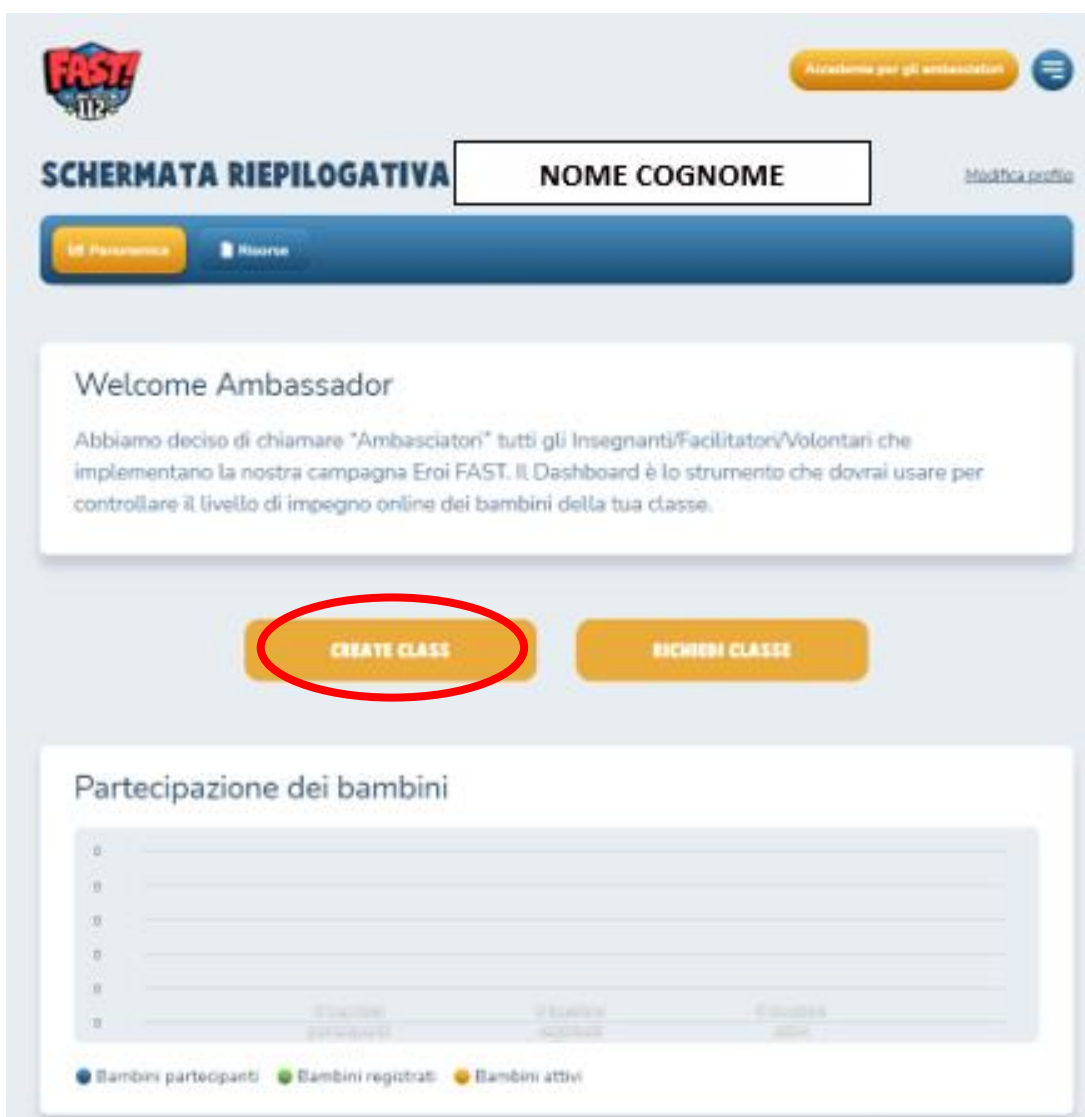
FAST! 112

Accademia per gli ambasciatori

SCHERMATA RIEPILOGATIVA NOME COGNOME

Modifica profilo

Panoramica Risorse

Welcome Ambassador

Abbiamo deciso di chiamare "Ambasciatori" tutti gli Insegnanti/Facilitatori/Volontari che implementano la nostra campagna Eroi FAST. Il Dashboard è lo strumento che dovrai usare per controllare il livello di impegno online dei bambini della tua classe.

CREATE CLASS

RICHIEDI CLASSE

Partecipazione dei bambini

0
0
0
0
0
0

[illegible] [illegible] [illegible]

Bambini partecipanti Bambini registrati Bambini attivi